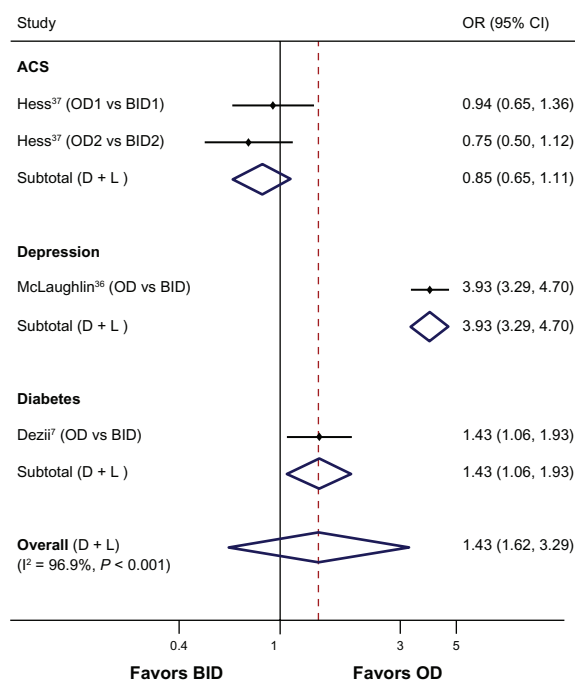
| Study | OR (95% CI) |
|---|---|
| **ACS** | |
| Hess$^{37}$ (OD1 vs BID1) | 0.94 (0.65, 1.36) |
| Hess$^{37}$ (OD2 vs BID2) | 0.75 (0.50, 1.12) |
| Subtotal (D + L ) | 0.85 (0.65, 1.11) |
| **Depression** | |
| McLaughlin$^{36}$ (OD vs BID) | 3.93 (3.29, 4.70) |
| Subtotal (D + L ) | 3.93 (3.29, 4.70) |
| **Diabetes** | |
| Dezii$^{7}$ (OD vs BID) | 1.43 (1.06, 1.93) |
| Subtotal (D + L ) | 1.43 (1.06, 1.93) |
| **Overall** (D + L) ($I^2$ = 96.9%, *P* < 0.001) | 1.43 (1.62, 3.29) |

0.4 1 3 5

**Favors BID** **Favors OD**